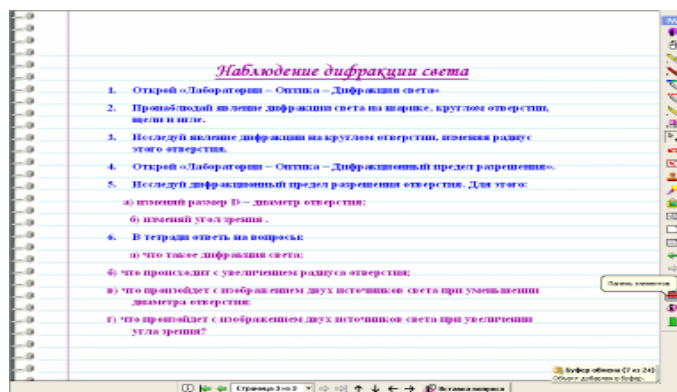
Наблюдение дифракции света

1. Открой «Лаборатории – Оптика – Дифракция света»

2. Пронаблюдай явление дифракции света на шарике, круглом отверстии, щели и игле.

3. Исследуй явление дифракции на круглом отверстии, изменяя радиус этого отверстия.

4. Открой «Лаборатории – Оптика – Дифракционный предел разрешения».

5. Исследуй дифракционный предел разрешения отверстия. Для этого:

а) измений размер D – диаметр отверстия;

б) измений угол зрения .

6. В тетради ответь на вопросы:

а) что такое дифракция света;

б) что происходит с увеличением радиуса отверстия;

в) что произойдет с изображением двух источников света при уменьшении диаметра отверстия;

г) что произойдет с изображением двух источников света при увеличении угла зрения?

Панель элементов

Буфер обмена (7 из 24)
Объект добавлен в буфер.

Страница 3 из 3

Вставка вопроса